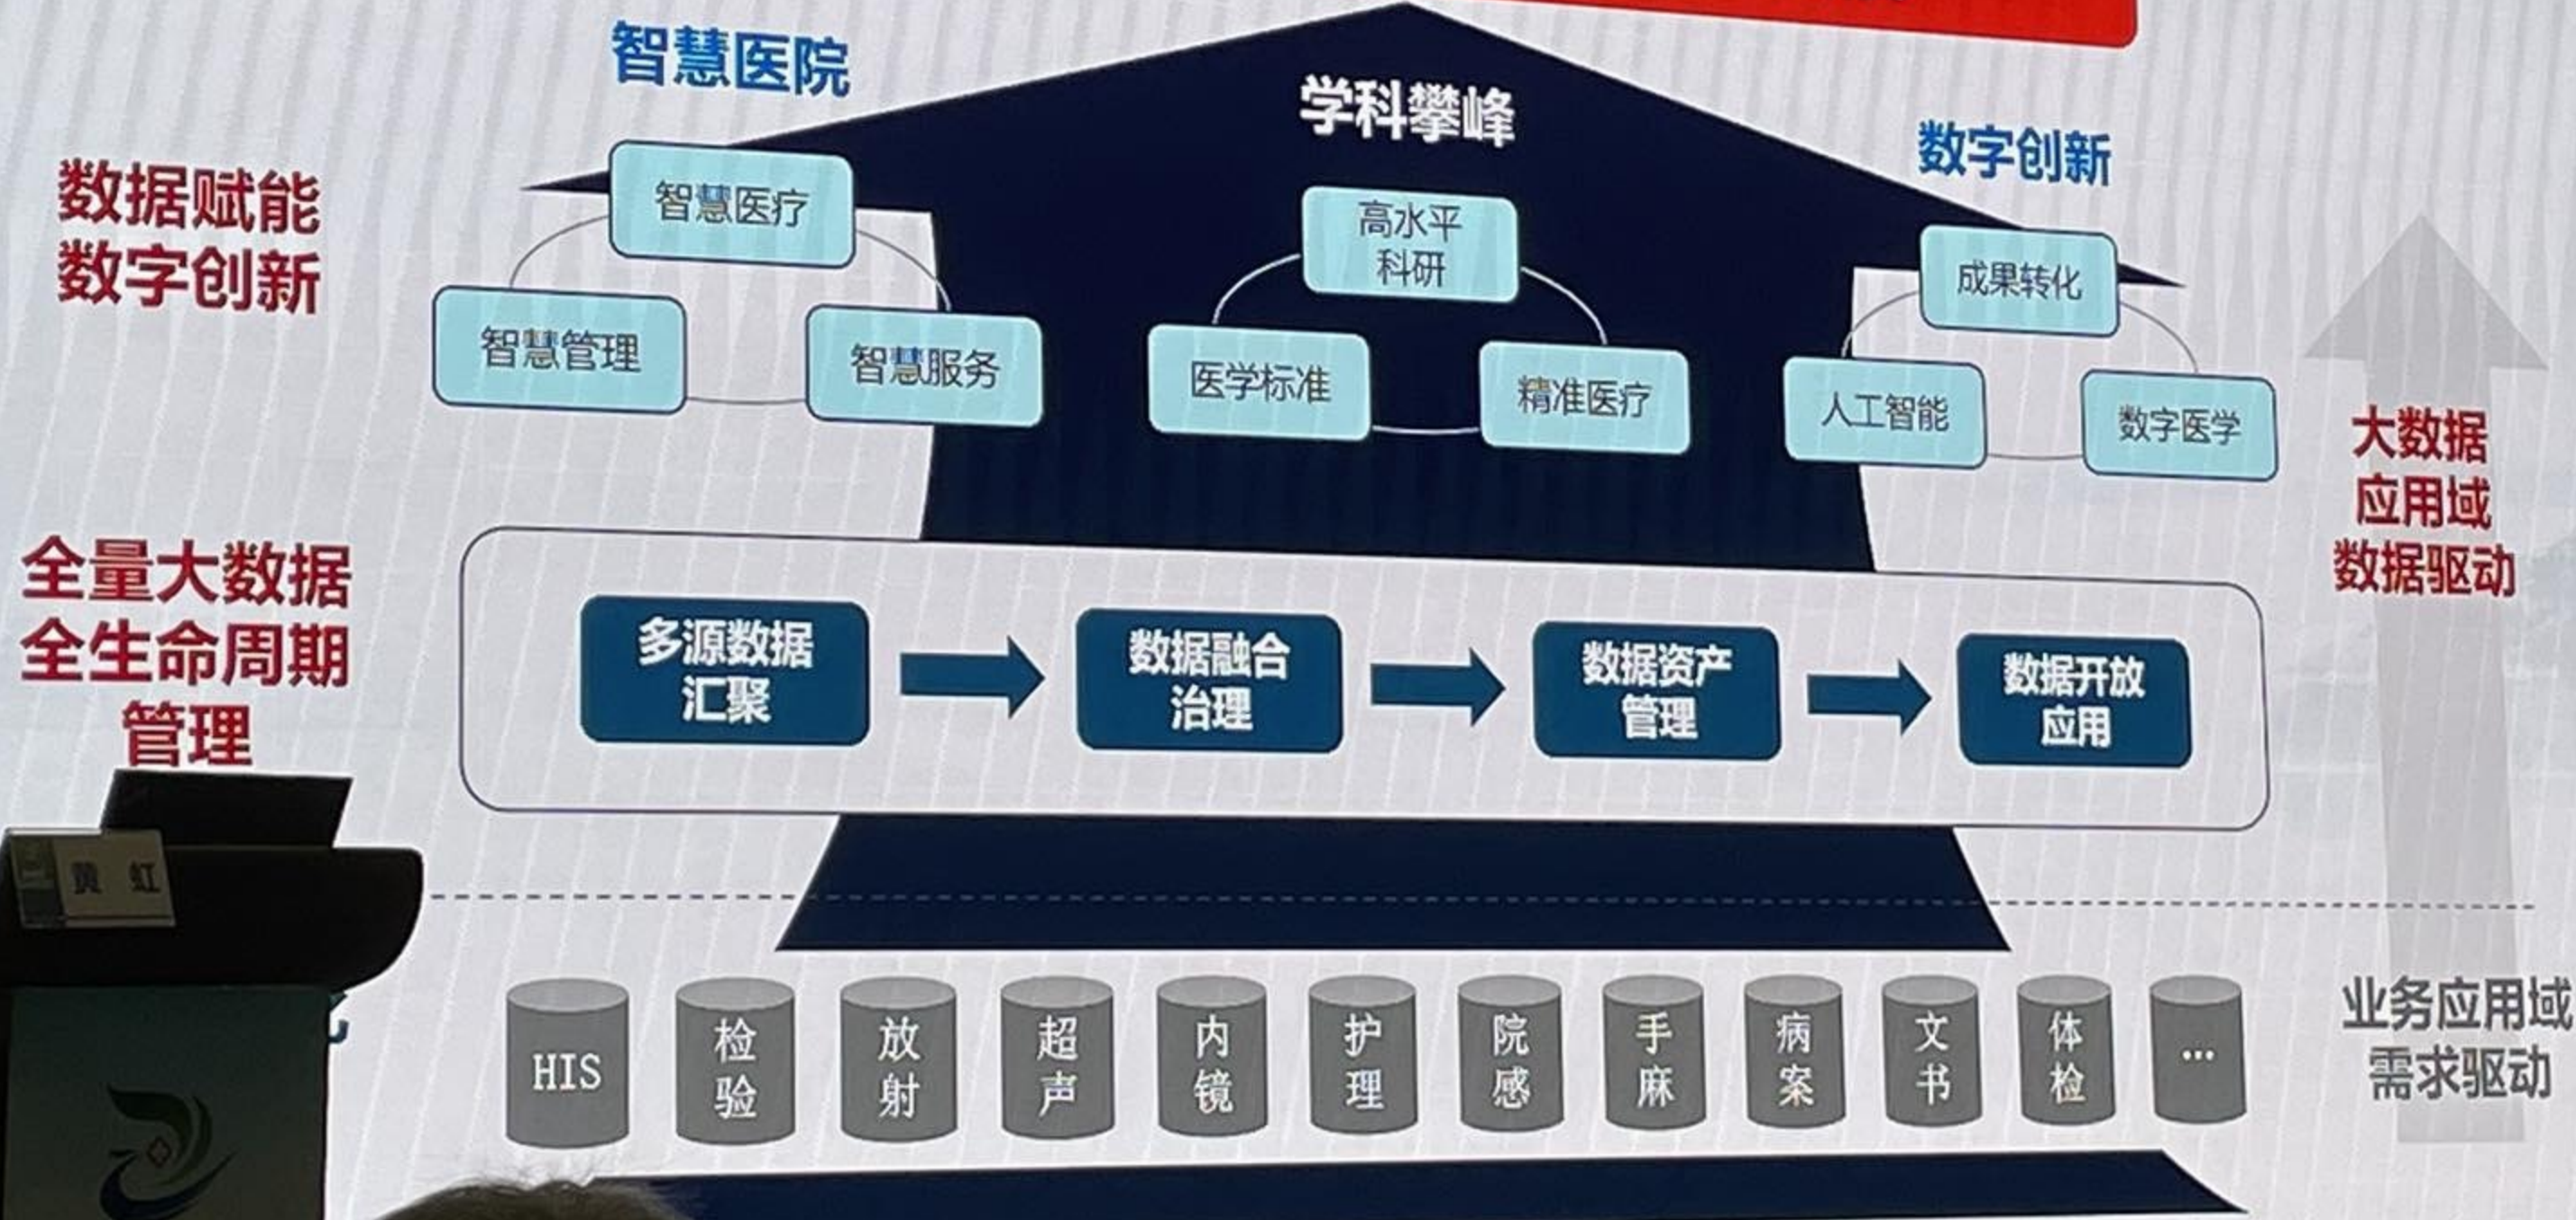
智慧医院

学科攀峰

数字创新

数据赋能
数字创新

智慧医疗

智慧管理

智慧服务

高水平
科研

医学标准

精准医疗

成果转化

人工智能

数字医学

大数据
应用域
数据驱动

全量大数据
全生命周期
管理

多源数据
汇聚

数据融合
治理

数据资产
管理

数据开放
应用

黄 虹

HIS

检
验

放
射

超
声

内
镜

护
理

院
感

手
麻

病
案

文
书

体
检

…

业务应用域
需求驱动